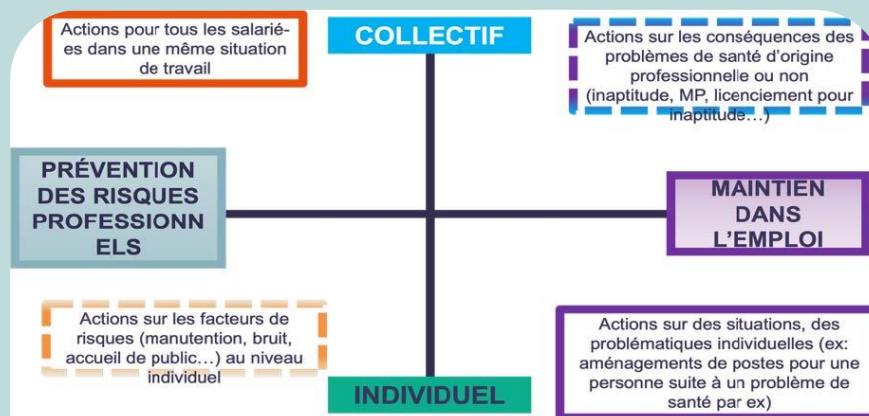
Actions pour tous les salarié-es dans une même situation de travail

COLLECTIF

Actions sur les conséquences des problèmes de santé d'origine professionnelle ou non (inaptitude, MP, licenciement pour inaptitude…)

PRÉVENTION DES RISQUES PROFESSIONN ELS

MAINTIEN DANS L'EMPLOI

Actions sur les facteurs de risques (manutention, bruit, accueil de public…) au niveau individuel

INDIVIDUEL

Actions sur des situations, des problématiques individuelles (ex: aménagements de postes pour une personne suite à un problème de santé par ex)